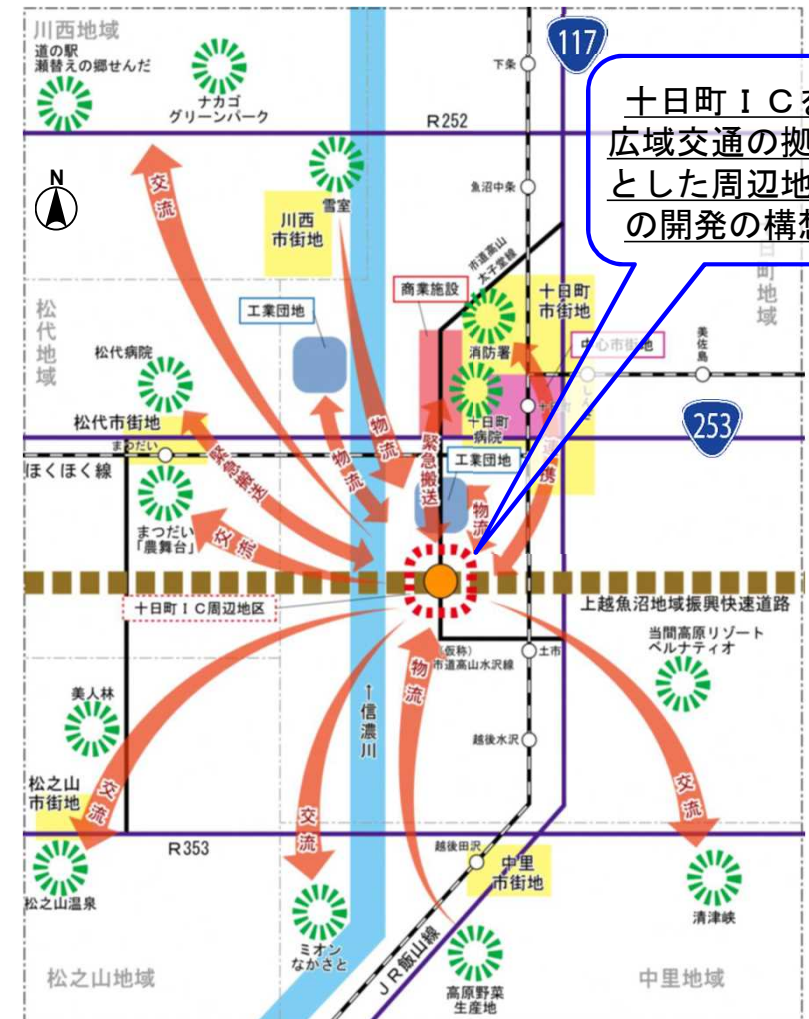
川西地域

道の駅
瀬替えの郷せんだ

ナカゴ
グリーンパーク

117

下条

十日町ＩＣを
広域交通の拠
とした周辺地
の開発の構想

R252

魚沼中条

N

交流

雪室

川西
市街地

市道高山
大子堂線

十日町
市街地

日
町
地
域

松
代
地
域

工業団地

商業施設

消防署

中心市街地

美佐島

松代病院

十日町
病院

253

松代市街地

まつだい

物流

緊急搬送

緊急搬送

物流

工業団地

ほくほく線

まつだい
「農舞台」

交流

物流

十日町ＩＣ周辺地区

上越魚沼地域振興快速道路

当間高原リゾート
ベルナティオ

(仮称)
市道高山水沢線

土市

物流

美人林

↑
信
濃
川

越後水沢

松之山
市街地

交流

交流

交流

R353

越後田沢

中里
市街地

松之山温泉

ミオン
なかさと

清津峡

JR飯山線

松之山地域

高原野菜
生産地

中里地域